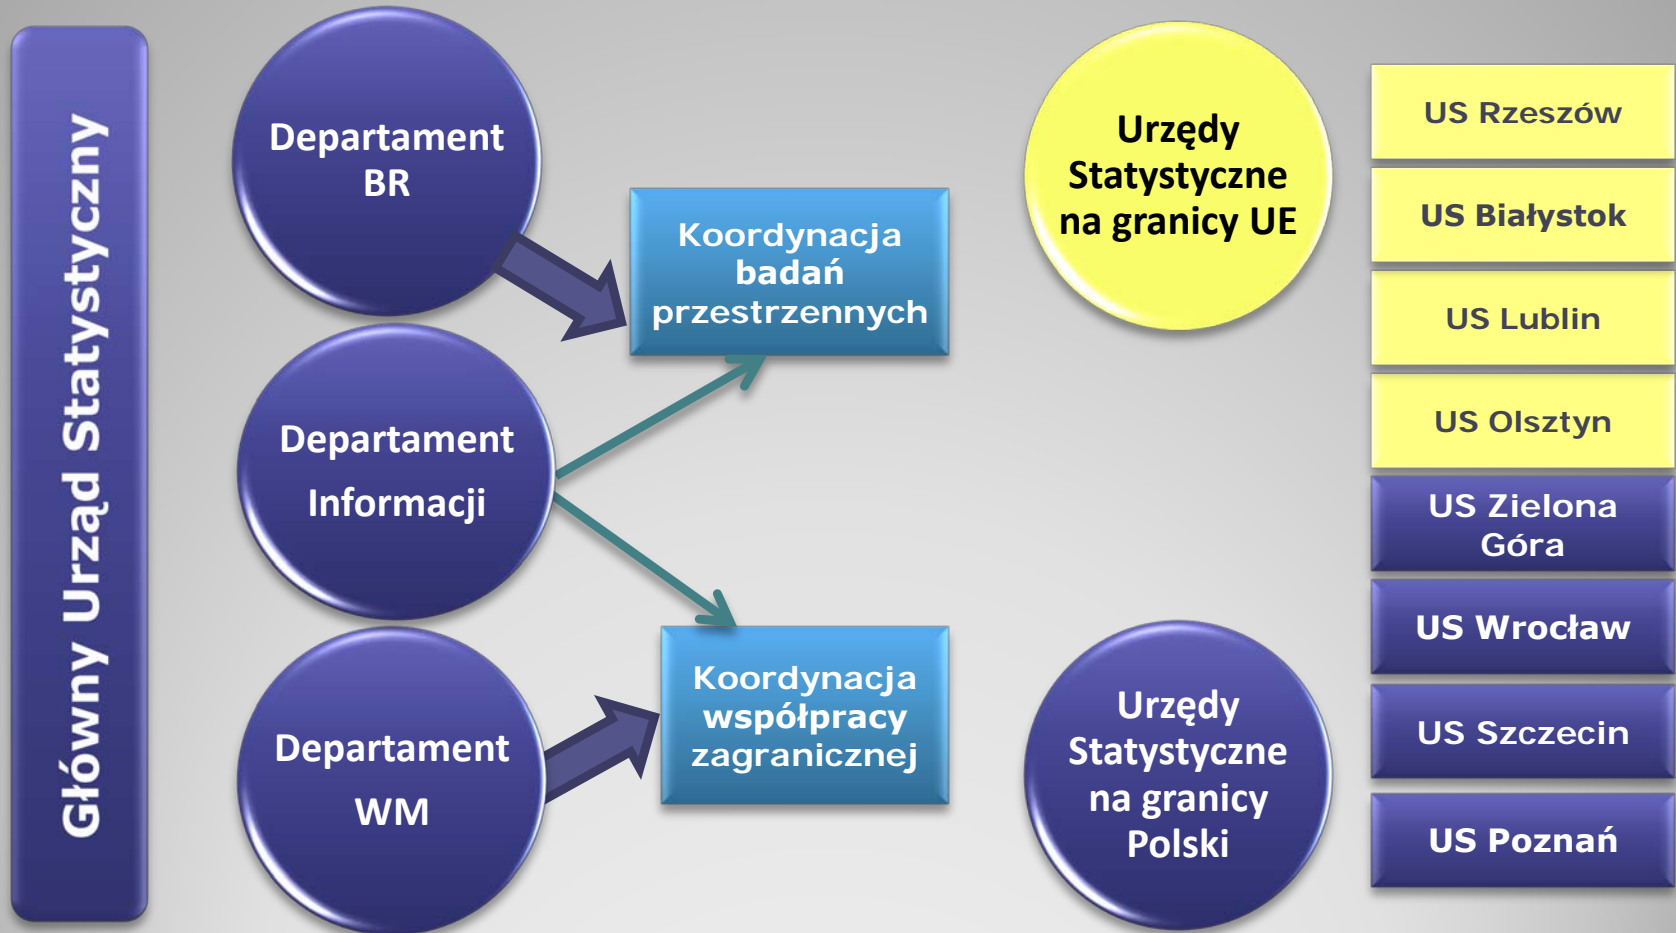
Główny Urząd Statystyczny

Departament BR

Departament Informacji

Departament WM

Koordynacja badań przestrzennych

Koordynacja współpracy zagranicznej

Urzędy Statystyczne na granicy UE

Urzędy Statystyczne na granicy Polski

US Rzeszów

US Białystok

US Lublin

US Olsztyn

US Zielona Góra

US Wrocław

US Szczecin

US Poznań